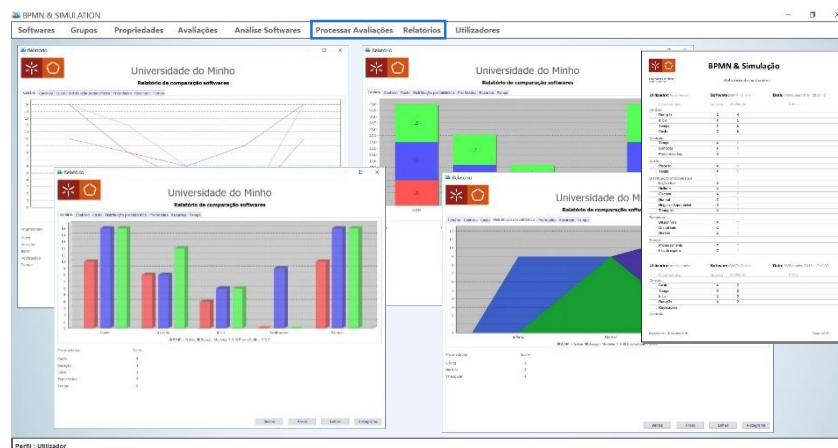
BPMN & SIMULATION

Softwares Grupos Propriedades Avaliações Análise Softwares Processar Avaliações Relatórios Utilizadores

Relatório

Universidade do Minho

Relatório de comparação softwares

Relatório

Universidade do Minho

Relatório de comparação softwares

Relatório

Universidade do Minho

Relatório de comparação softwares

Universidade do Minho

Relatório de comparação softwares

BPMN & Simulação

Perfil : Utilizador